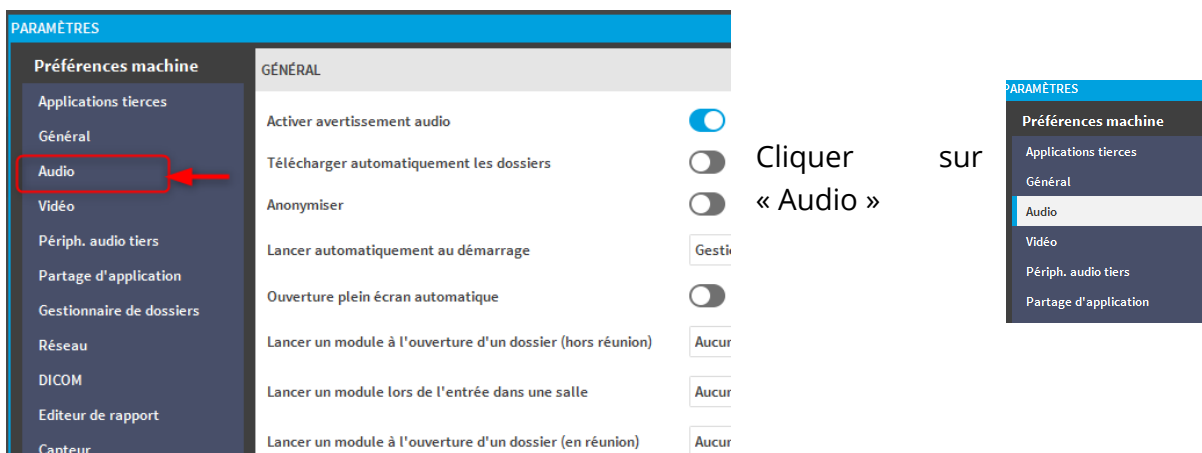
PARAMÈTRES

Préférences machine

Applications tierces
Général
Audio
Vidéo
Périph. audio tiers
Partage d'application
Gestionnaire de dossiers
Réseau
DICOM
Editeur de rapport
Capteur

GÉNÉRAL

Activer avertissement audio
Télécharger automatiquement les dossiers
Anonymiser
Lancer automatiquement au démarrage | Gesti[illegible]
Ouverture plein écran automatique
Lancer un module à l'ouverture d'un dossier (hors réunion) | Aucu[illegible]
Lancer un module lors de l'entrée dans une salle | Aucu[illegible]
Lancer un module à l'ouverture d'un dossier (en réunion) | Aucu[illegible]

Cliquer sur « Audio »

PARAMÈTRES

Préférences machine

Applications tierces
Général
Audio
Vidéo
Périph. audio tiers
Partage d'application